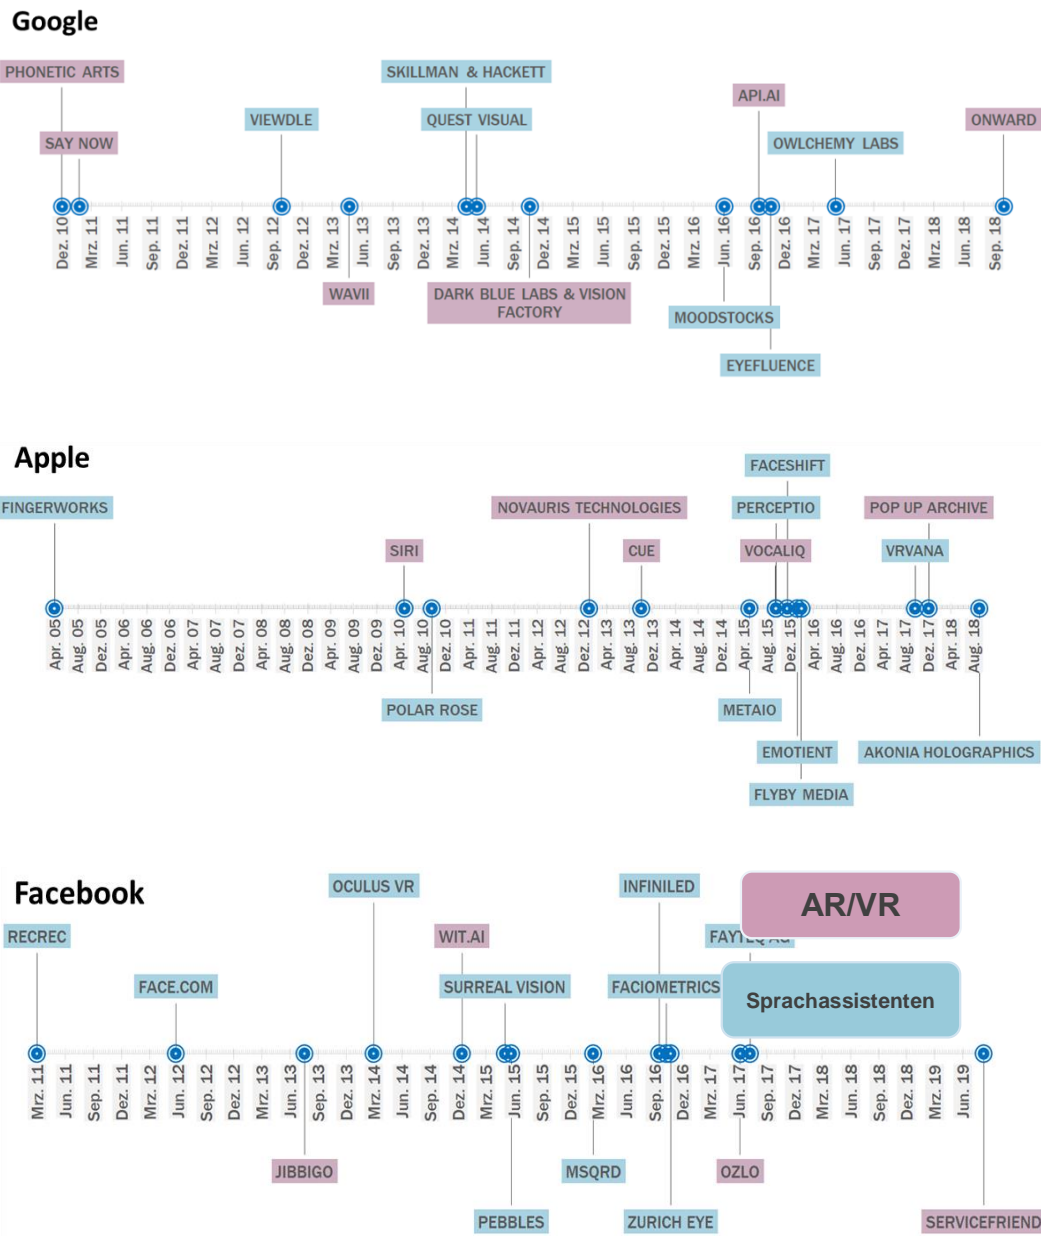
Google

PHONETIC ARTS
SAY NOW
VIEWDLE
SKILLMAN & HACKETT
QUEST VISUAL
API.AI
OWLCHEMY LABS
ONWARD

Dez. 10, Mrz. 11, Jun. 11, Sep. 11, Dez. 11, Mrz. 12, Jun. 12, Sep. 12, Dez. 12, Mrz. 13, Jun. 13, Sep. 13, Dez. 13, Mrz. 14, Jun. 14, Sep. 14, Dez. 14, Mrz. 15, Jun. 15, Sep. 15, Dez. 15, Mrz. 16, Jun. 16, Sep. 16, Dez. 16, Mrz. 17, Jun. 17, Sep. 17, Dez. 17, Mrz. 18, Jun. 18, Sep. 18

WAVII
DARK BLUE LABS & VISION FACTORY
MOODSTOCKS
EYEFLUENCE

Apple

FACESHIFT
FINGERWORKS
NOVAURIS TECHNOLOGIES
PERCEPTIO
POP UP ARCHIVE
SIRI
CUE
VOCALIQ
VRVANA

Apr. 05, Aug. 05, Dez. 05, Apr. 06, Aug. 06, Dez. 06, Apr. 07, Aug. 07, Dez. 07, Apr. 08, Aug. 08, Dez. 08, Apr. 09, Aug. 09, Dez. 09, Apr. 10, Aug. 10, Dez. 10, Apr. 11, Aug. 11, Dez. 11, Apr. 12, Aug. 12, Dez. 12, Apr. 13, Aug. 13, Dez. 13, Apr. 14, Aug. 14, Dez. 14, Apr. 15, Aug. 15, Dez. 15, Apr. 16, Aug. 16, Dez. 16, Apr. 17, Aug. 17, Dez. 17, Apr. 18, Aug. 18

POLAR ROSE
METAIO
EMOTIENT
AKONIA HOLOGRAPHICS
FLYBY MEDIA

Facebook

OCULUS VR
INFINILED
AR/VR
RECREC
WIT.AI
FAY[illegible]
FACE.COM
SURREAL VISION
FACIOMETRICS
Sprachassistenten

Mrz. 11, Jun. 11, Sep. 11, Dez. 11, Mrz. 12, Jun. 12, Sep. 12, Dez. 12, Mrz. 13, Jun. 13, Sep. 13, Dez. 13, Mrz. 14, Jun. 14, Sep. 14, Dez. 14, Mrz. 15, Jun. 15, Sep. 15, Dez. 15, Mrz. 16, Jun. 16, Sep. 16, Dez. 16, Mrz. 17, Jun. 17, Sep. 17, Dez. 17, Mrz. 18, Jun. 18, Sep. 18, Dez. 18, Mrz. 19, Jun. 19

JIBBIGO
MSQRD
OZLO
PEBBLES
ZURICH EYE
SERVICEFRIEND